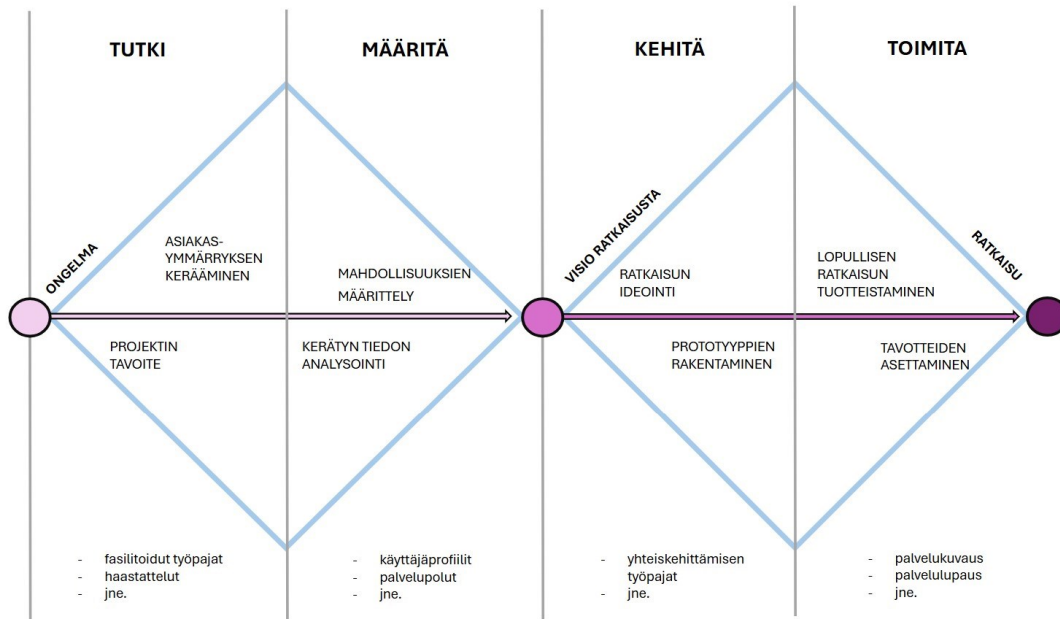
TUTKI

MÄÄRITÄ

KEHITÄ

TOIMITA

ONGELMA

ASIAKAS-YMMÄRRYKSEN KERÄÄMINEN

PROJEKTIN TAVOITE

MAHDOLLISUUKSIEN MÄÄRITTELY

KERÄTYN TIEDON ANALYSOINTI

VISIO RATKAISUSTA

RATKAISUN IDEOINTI

PROTOTYYPPIEN RAKENTAMINEN

LOPULLISEN RATKAISUN TUOTTEISTAMINEN

TAVOTTEIDEN ASETTAMINEN

RATKAISU

- fasilitoidut työpajat
- haastattelut
- jne.

- käyttäjäprofiilit
- palvelupolut
- jne.

- yhteiskehittämisen työpajat
- jne.

- palvelukuvaus
- palvelulupaus
- jne.